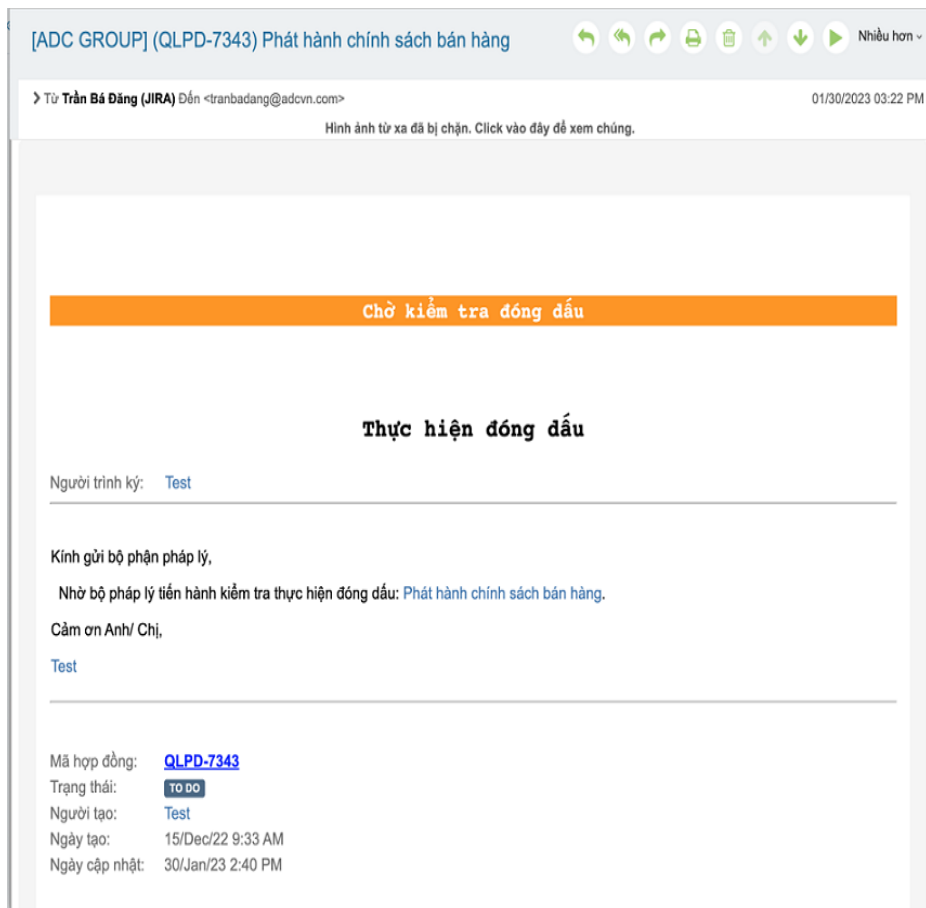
[ADC GROUP] (QLPD-7343) Phát hành chính sách bán hàng

Nhiều hơn

Từ Trần Bá Đăng (JIRA) Đến <tranbadang@adcvn.com>

01/30/2023 03:22 PM

Hình ảnh từ xa đã bị chặn. Click vào đây để xem chúng.

Chờ kiểm tra đóng dấu

Thực hiện đóng dấu

Người trình ký: Test

Kính gửi bộ phận pháp lý,

Nhờ bộ pháp lý tiến hành kiểm tra thực hiện đóng dấu: Phát hành chính sách bán hàng.

Cảm ơn Anh/ Chị,

Test

Mã hợp đồng: QLPD-7343
Trạng thái: TO DO
Người tạo: Test
Ngày tạo: 15/Dec/22 9:33 AM
Ngày cập nhật: 30/Jan/23 2:40 PM